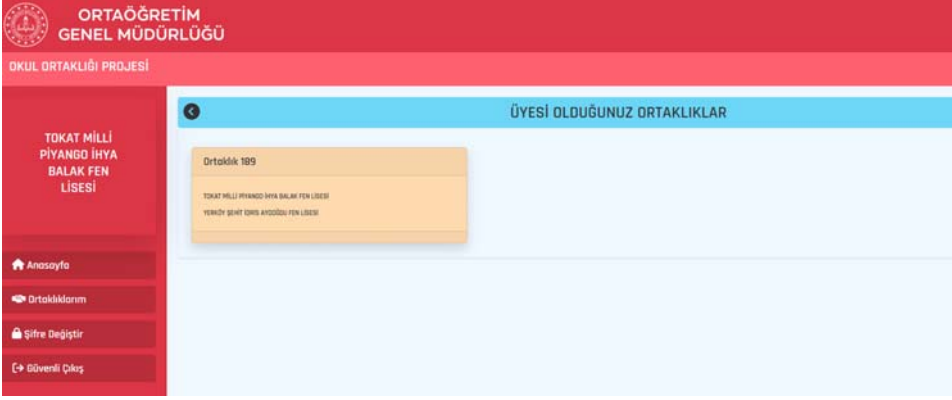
ORTAÖĞRETİM
GENEL MÜDÜRLÜĞÜ

OKUL ORTAKLIĞI PROJESİ

TOKAT MİLLİ PİYANGO İHYA BALAK FEN LİSESİ

Anasayfa

Ortaklıklarım

Şifre Değiştir

Güvenli Çıkış

ÜYESİ OLDUĞUNUZ ORTAKLIKLAR

Ortaklık 189

TOKAT MİLLİ PİYANGO İHYA BALAK FEN LİSESİ

YERKÖY ŞEHİT İDRİS AYDOĞDU FEN LİSESİ